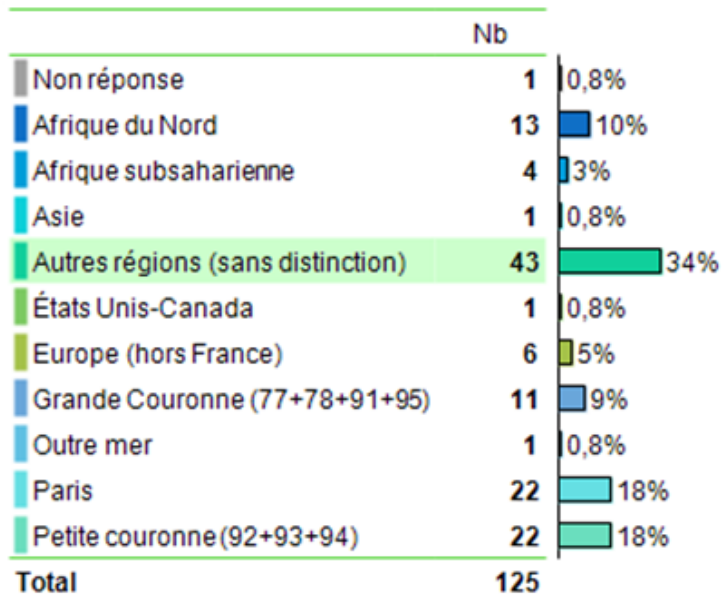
|  | Nb |  |
|---|---|---|
| Non réponse | 1 | 0,8% |
| Afrique du Nord | 13 | 10% |
| Afrique subsaharienne | 4 | 3% |
| Asie | 1 | 0,8% |
| Autres régions (sans distinction) | 43 | 34% |
| États Unis-Canada | 1 | 0,8% |
| Europe (hors France) | 6 | 5% |
| Grande Couronne (77+78+91+95) | 11 | 9% |
| Outre mer | 1 | 0,8% |
| Paris | 22 | 18% |
| Petite couronne (92+93+94) | 22 | 18% |
| Total | 125 |  |